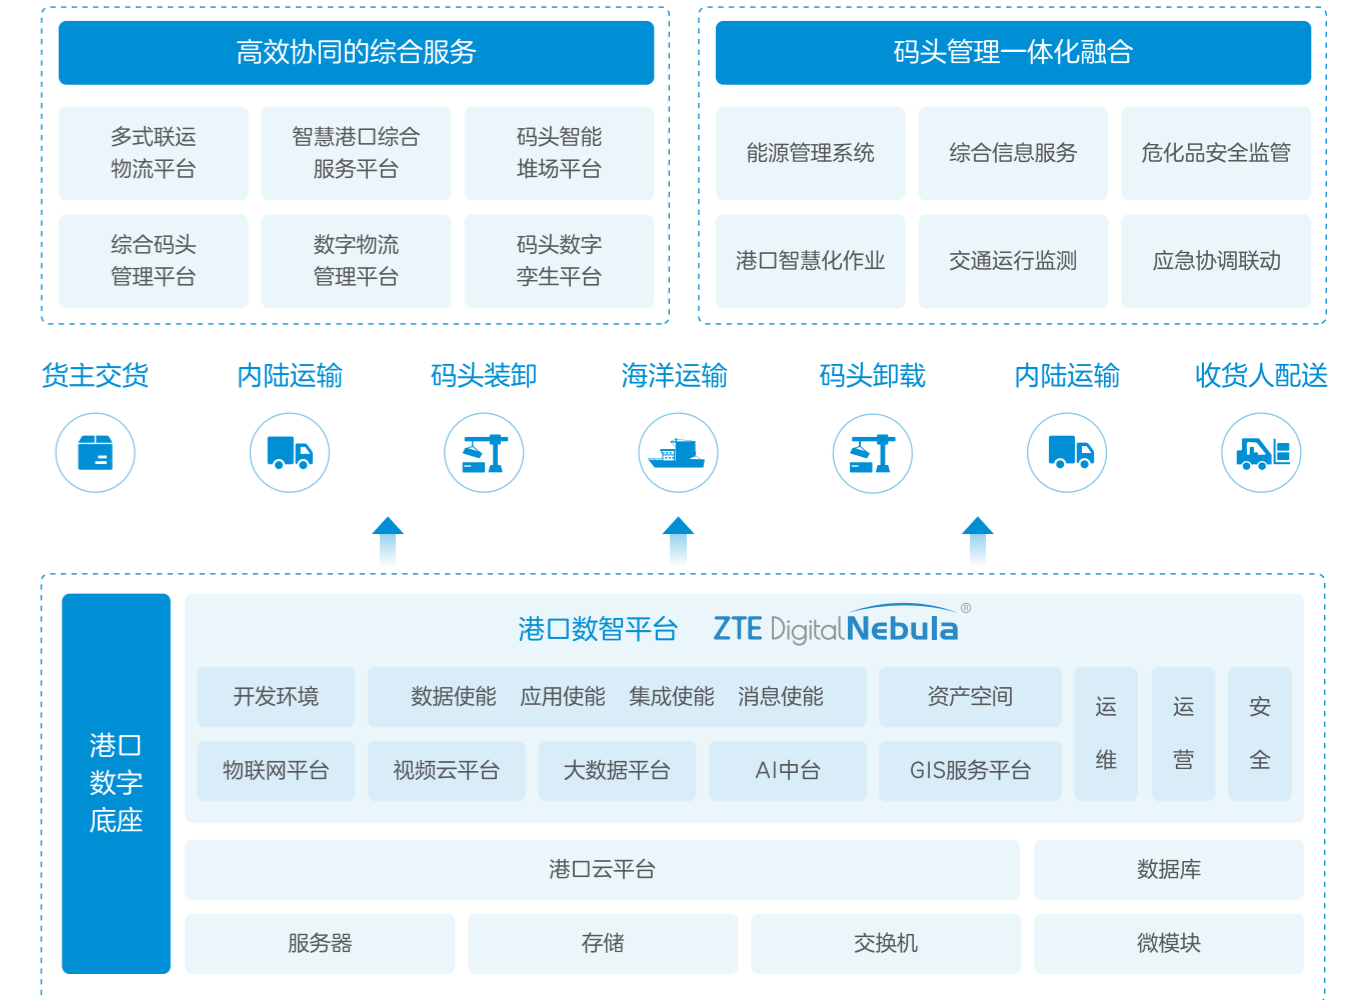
高效协同的综合服务

多式联运物流平台

智慧港口综合服务平台

码头智能堆场平台

综合码头管理平台

数字物流管理平台

码头数字孪生平台

码头管理一体化融合

能源管理系统

综合信息服务

危化品安全监管

港口智慧化作业

交通运行监测

应急协调联动

货主交货

内陆运输

码头装卸

海洋运输

码头卸载

内陆运输

收货人配送

港口数字底座

港口数智平台 ZTE DigitalNebula®

开发环境

数据使能 应用使能 集成使能 消息使能

资产空间

运维

运营

安全

物联网平台

视频云平台

大数据平台

AI中台

GIS服务平台

港口云平台

数据库

服务器

存储

交换机

微模块